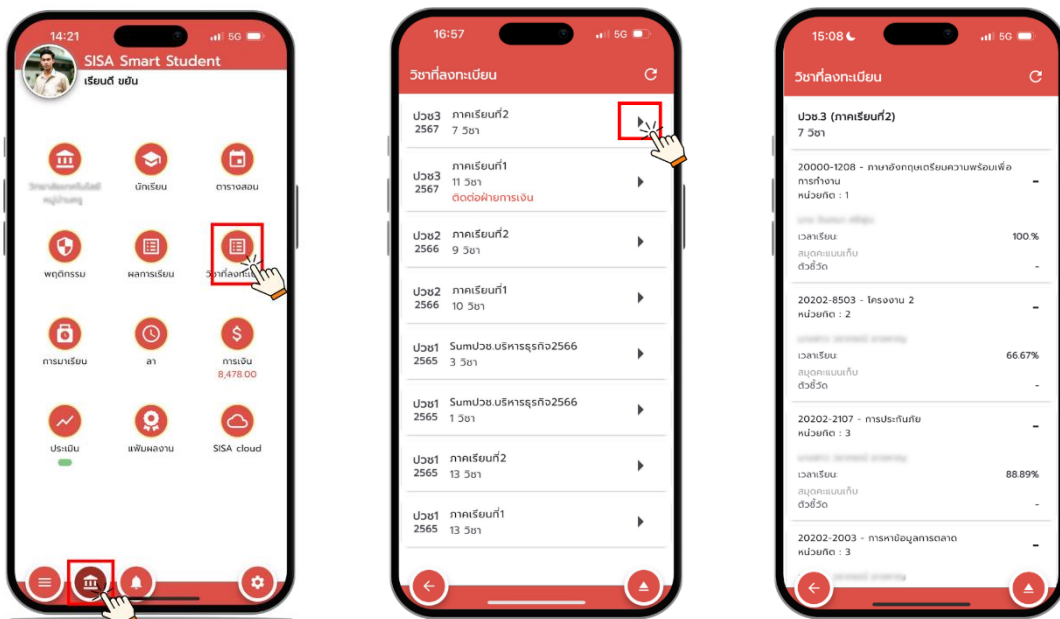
14:21

5G

SISA Smart Student

เรียนดี ขยัน

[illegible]

นักเรียน

ตารางสอน

พฤติกรรม

ผลการเรียน

วิชาที่ลงทะเ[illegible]

การมาเรียน

ลา

การเงิน
8,478.00

ประเมิน

แฟ้มผลงาน

SISA cloud

16:57

5G

วิชาที่ลงทะเบียน

ปวช3 2567 ภาคเรียนที่2 7 วิชา

ปวช3 2567 ภาคเรียนที่1 11 วิชา ติดต่อฝ่ายการเงิน

ปวช2 2566 ภาคเรียนที่2 9 วิชา

ปวช2 2566 ภาคเรียนที่1 10 วิชา

ปวช1 2565 Sumปวช.บริหารธุรกิจ2566 3 วิชา

ปวช1 2565 Sumปวช.บริหารธุรกิจ2566 1 วิชา

ปวช1 2565 ภาคเรียนที่2 13 วิชา

ปวช1 2565 ภาคเรียนที่1 13 วิชา

15:08

5G

วิชาที่ลงทะเบียน

ปวช.3 (ภาคเรียนที่2)
7 วิชา

20000-1208 - ภาษาอังกฤษเตรียมความพร้อมเพื่อการทำงาน
หน่วยกิต : 1
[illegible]
เวลาเรียน: 100.%
สมุดคะแนนเก็บ
ตัวชี้วัด -

20202-8503 - โครงงาน 2
หน่วยกิต : 2
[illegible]
เวลาเรียน: 66.67%
สมุดคะแนนเก็บ
ตัวชี้วัด -

20202-2107 - การประกันภัย
หน่วยกิต : 3
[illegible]
เวลาเรียน: 88.89%
สมุดคะแนนเก็บ
ตัวชี้วัด -

20202-2003 - การหาข้อมูลการตลาด
หน่วยกิต : 3
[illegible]